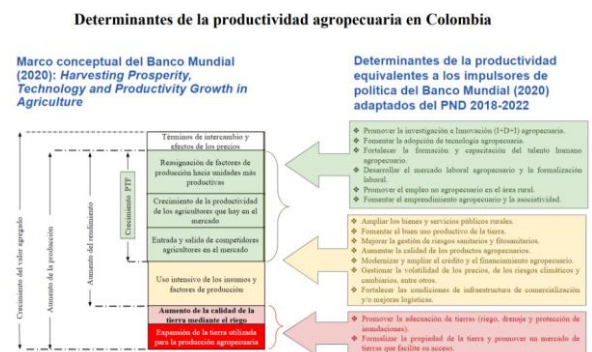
Determinantes de la productividad agropecuaria en Colombia

Marco conceptual del Banco Mundial (2020): *Harvesting Prosperity, Technology and Productivity Growth in Agriculture*

Determinantes de la productividad equivalentes a los impulsores de política del Banco Mundial (2020) adaptados del PND 2018-2022

Términos de intercambio y efectos de los precios

Reasignación de factores de producción hacia unidades más productivas

Crecimiento de la productividad de los agricultores que hay en el mercado

Entrada y salida de competidores agricultores en el mercado

Crecimiento PTF

Uso intensivo de los insumos y factores de producción

Aumento de la calidad de la tierra mediante el riego

Expansión de la tierra utilizada para la producción agropecuaria

Aumento del rendimiento

Aumento de la producción

Crecimiento del valor agregado

❖ Promover la investigación e Innovación (I+D+I) agropecuaria.
❖ Fomentar la adopción de tecnología agropecuaria.
❖ Fortalecer la formación y capacitación del talento humano agropecuario.
❖ Desarrollar el mercado laboral agropecuario y la formalización laboral.
❖ Promover el empleo no agropecuario en el área rural.
❖ Fomentar el emprendimiento agropecuario y la asociatividad.

❖ Ampliar los bienes y servicios públicos rurales.
❖ Fomentar el buen uso productivo de la tierra.
❖ Mejorar la gestión de riesgos sanitarios y fitosanitarios.
❖ Aumentar la calidad de los productos agropecuarios.
❖ Modernizar y ampliar el crédito y el financiamiento agropecuario.
❖ Gestionar la volatilidad de los precios, de los riesgos climáticos y cambiarios, entre otros.
❖ Fortalecer las condiciones de infraestructura de comercialización y/o mejoras logísticas.

❖ Promover la adecuación de tierras (riego, drenaje y protección de inundaciones).
❖ Formalizar la propiedad de la tierra y promover un mercado de tierras que facilite su acceso.